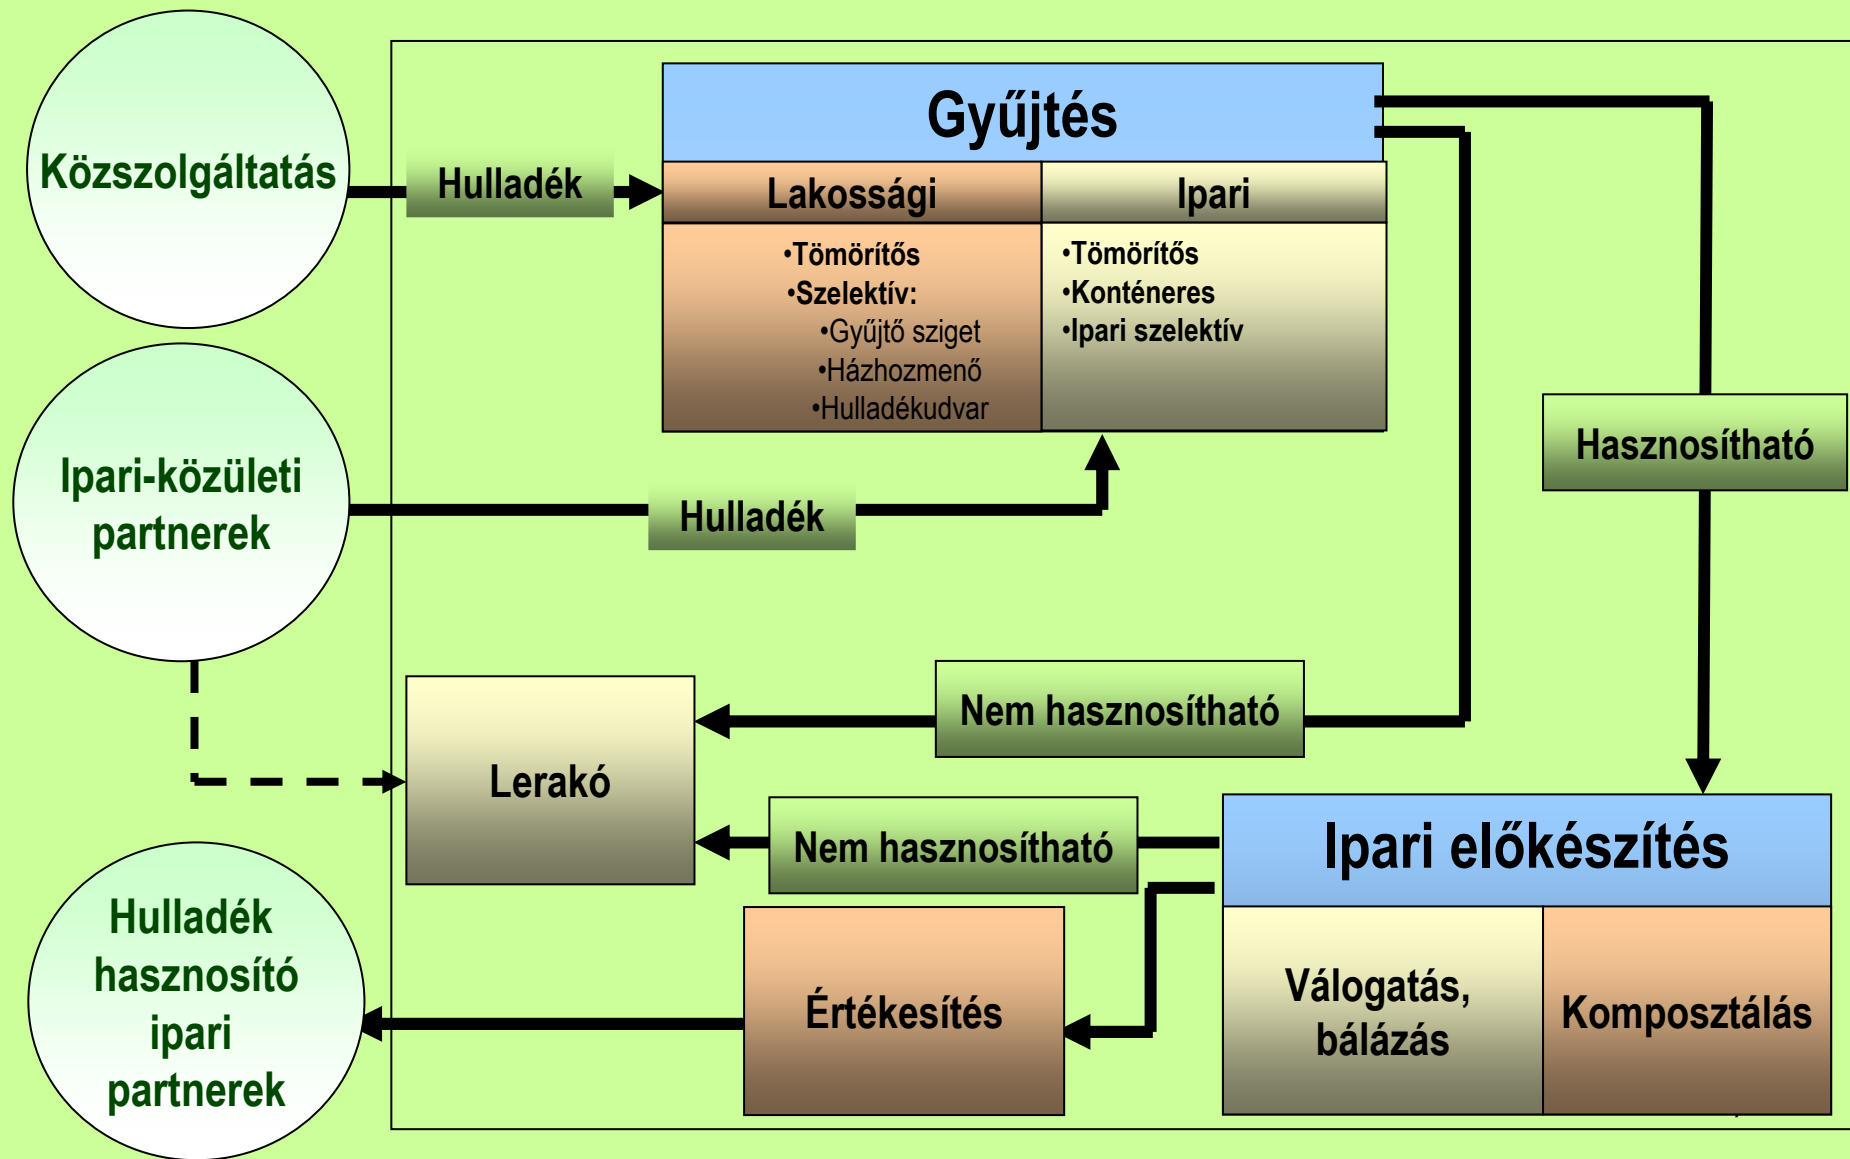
Közszolgáltatás

Hulladék

Gyűjtés

Lakossági

Ipari

•Tömörítős
•Szelektív:
•Gyűjtő sziget
•Házhozmenő
•Hulladékudvar

•Tömörítős
•Konténeres
•Ipari szelektív

Hasznosítható

Ipari-közületi partnerek

Hulladék

Nem hasznosítható

Lerakó

Nem hasznosítható

Ipari előkészítés

Hulladék hasznosító ipari partnerek

Értékesítés

Válogatás, bálázás

Komposztálás